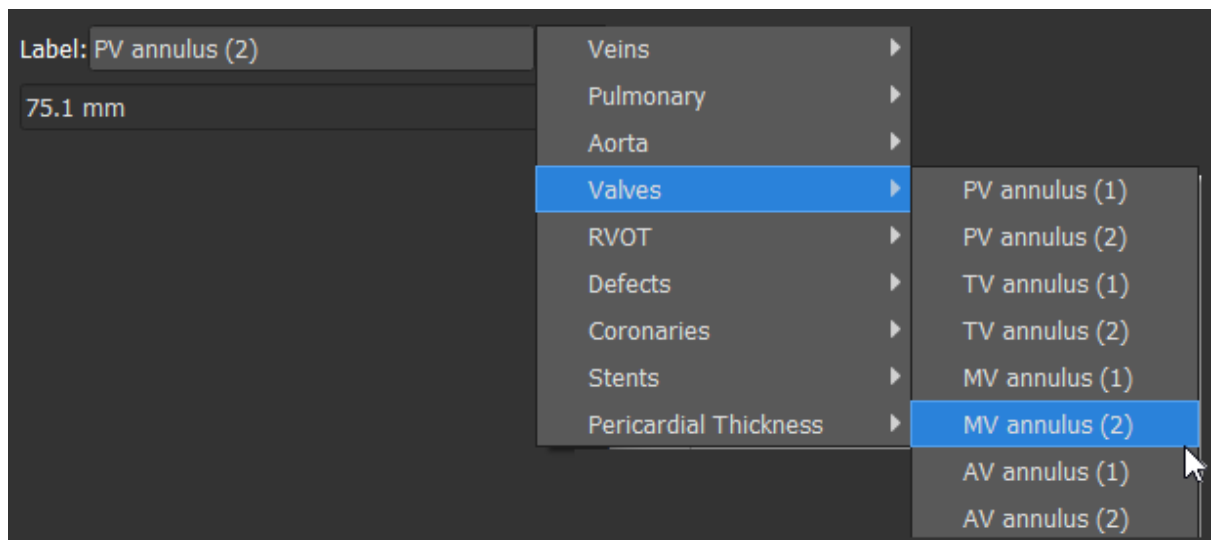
Label: PV annulus (2)

75.1 mm

Veins
Pulmonary
Aorta
Valves
RVOT
Defects
Coronaries
Stents
Pericardial Thickness

PV annulus (1)
PV annulus (2)
TV annulus (1)
TV annulus (2)
MV annulus (1)
MV annulus (2)
AV annulus (1)
AV annulus (2)